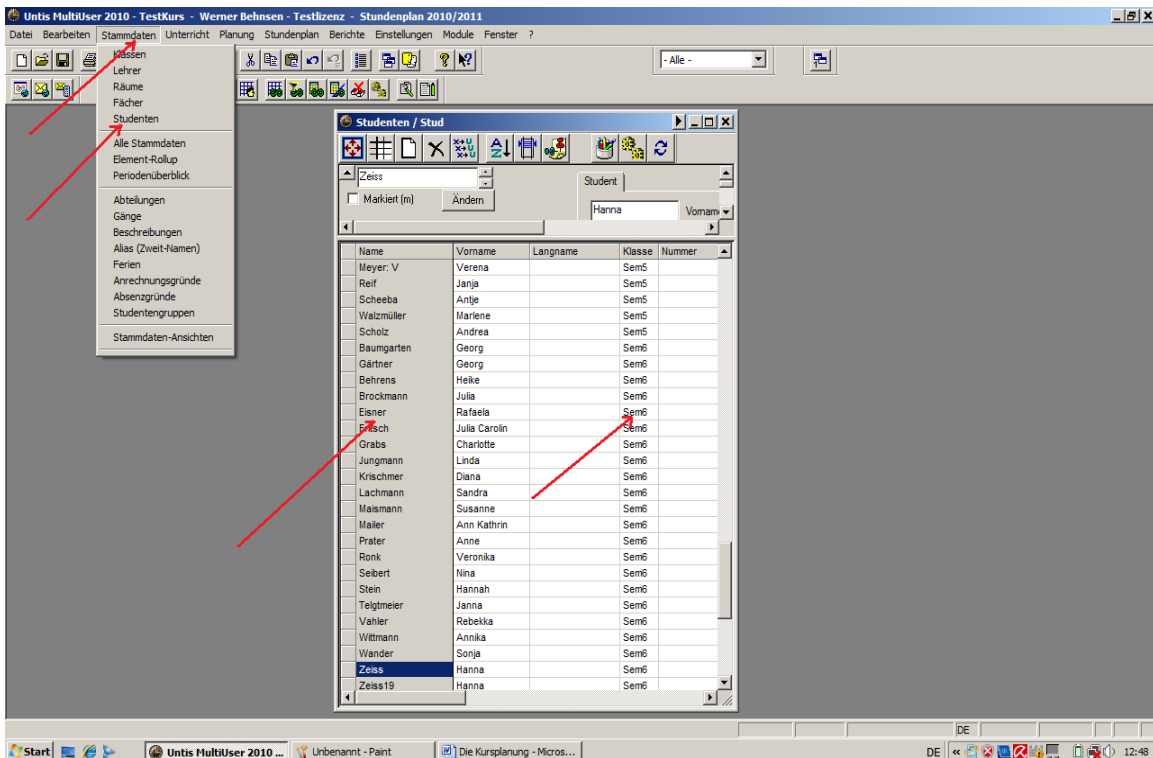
Untis MultiUser 2010 - TestKurs - Werner Behnsen - Testlizenz - Stundenplan 2010/2011

Datei Bearbeiten Stammdaten Unterricht Planung Stundenplan Berichte Einstellungen Module Fenster ?

- Alle -

Klassen
Lehrer
Räume
Fächer
Studenten
Alle Stammdaten
Element-Rollup
Periodenüberblick
Abteilungen
Gänge
Beschreibungen
Alias (Zweit-Namen)
Ferien
Anrechnungsgründe
Absenzgründe
Studentengruppen
Stammdaten-Ansichten

Studenten / Stud

Zeiss
Markiert (m)
Ändern
Student
Hanna
Vorname

| Name | Vorname | Langname | Klasse | Nummer |
|---|---|---|---|---|
| Meyer: V | Verena | | Sem5 | |
| Reif | Janja | | Sem5 | |
| Scheeba | Antje | | Sem5 | |
| Walzmüller | Marlene | | Sem5 | |
| Scholz | Andrea | | Sem5 | |
| Baumgarten | Georg | | Sem6 | |
| Gärtner | Georg | | Sem6 | |
| Behrens | Heike | | Sem6 | |
| Brockmann | Julia | | Sem6 | |
| Eisner | Rafaela | | Sem6 | |
| Frisch | Julia Carolin | | Sem6 | |
| Grabs | Charlotte | | Sem6 | |
| Jungmann | Linda | | Sem6 | |
| Krischmer | Diana | | Sem6 | |
| Lachmann | Sandra | | Sem6 | |
| Maismann | Susanne | | Sem6 | |
| Mailer | Ann Kathrin | | Sem6 | |
| Prater | Anne | | Sem6 | |
| Ronk | Veronika | | Sem6 | |
| Seibert | Nina | | Sem6 | |
| Stein | Hannah | | Sem6 | |
| Telgtmeier | Janna | | Sem6 | |
| Vahler | Rebekka | | Sem6 | |
| Wittmann | Annika | | Sem6 | |
| Wander | Sonja | | Sem6 | |
| Zeiss | Hanna | | Sem6 | |
| Zeiss19 | Hanna | | Sem6 | |

DE

Start | Untis MultiUser 2010 ... | Unbenannt - Paint | Die Kursplanung - Micros... | DE | 12:48